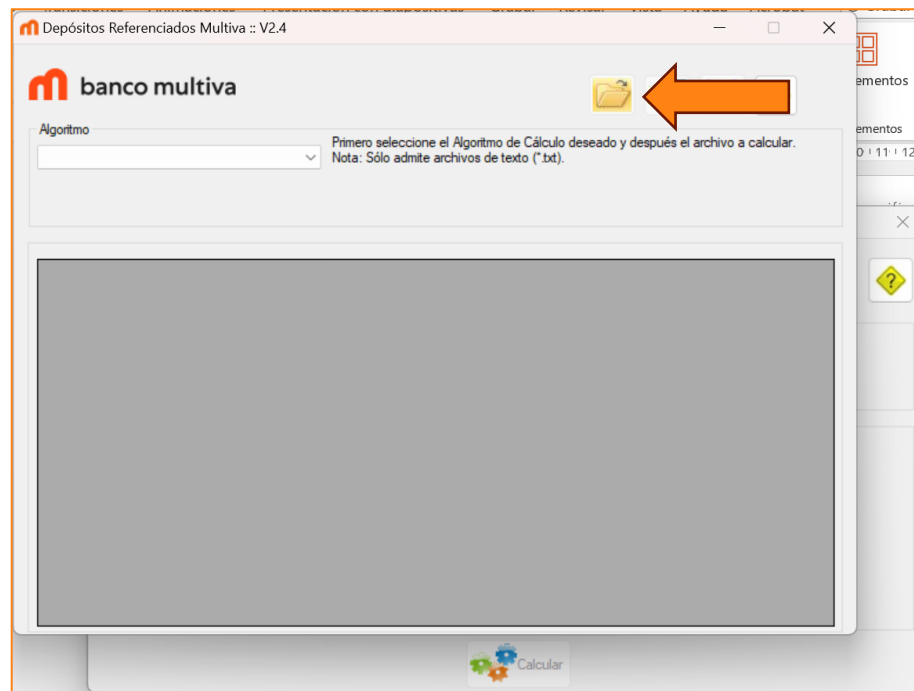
Depósitos Referenciados Multiva :: V2.4

banco multiva

Algoritmo

Primero seleccione el Algoritmo de Cálculo deseado y después el archivo a calcular.
Nota: Sólo admite archivos de texto (*.txt).

ementos

ementos

10 11 12

Calcular